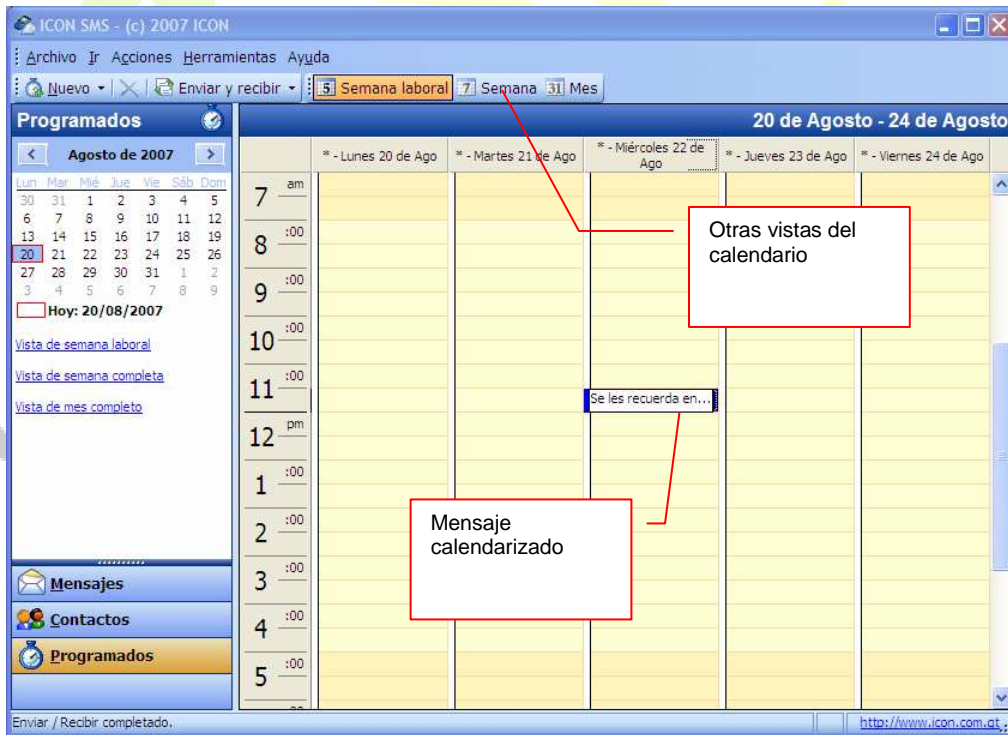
ICON SMS - (c) 2007 ICON

Archivo Ir Acciones Herramientas Ayuda

Nuevo | Enviar y recibir | 5 Semana laboral 7 Semana 31 Mes

Programados

Agosto de 2007

| Lun | Mar | Mié | Jue | Vie | Sáb | Dom |
|---|---|---|---|---|---|---|
| 30 | 31 | 1 | 2 | 3 | 4 | 5 |
| 6 | 7 | 8 | 9 | 10 | 11 | 12 |
| 13 | 14 | 15 | 16 | 17 | 18 | 19 |
| 20 | 21 | 22 | 23 | 24 | 25 | 26 |
| 27 | 28 | 29 | 30 | 31 | 1 | 2 |
| 3 | 4 | 5 | 6 | 7 | 8 | 9 |

Hoy: 20/08/2007

Vista de semana laboral

Vista de semana completa

Vista de mes completo

Mensajes

Contactos

Programados

20 de Agosto - 24 de Agosto

* - Lunes 20 de Ago | * - Martes 21 de Ago | * - Miércoles 22 de Ago | * - Jueves 23 de Ago | * - Viernes 24 de Ago

7 am
8 :00
9 :00
10 :00
11 :00
12 pm
1 :00
2 :00
3 :00
4 :00
5 :00

Se les recuerda en...

Otras vistas del calendario

Mensaje calendarizado

Enviar / Recibir completado.

http://www.icon.com.gt